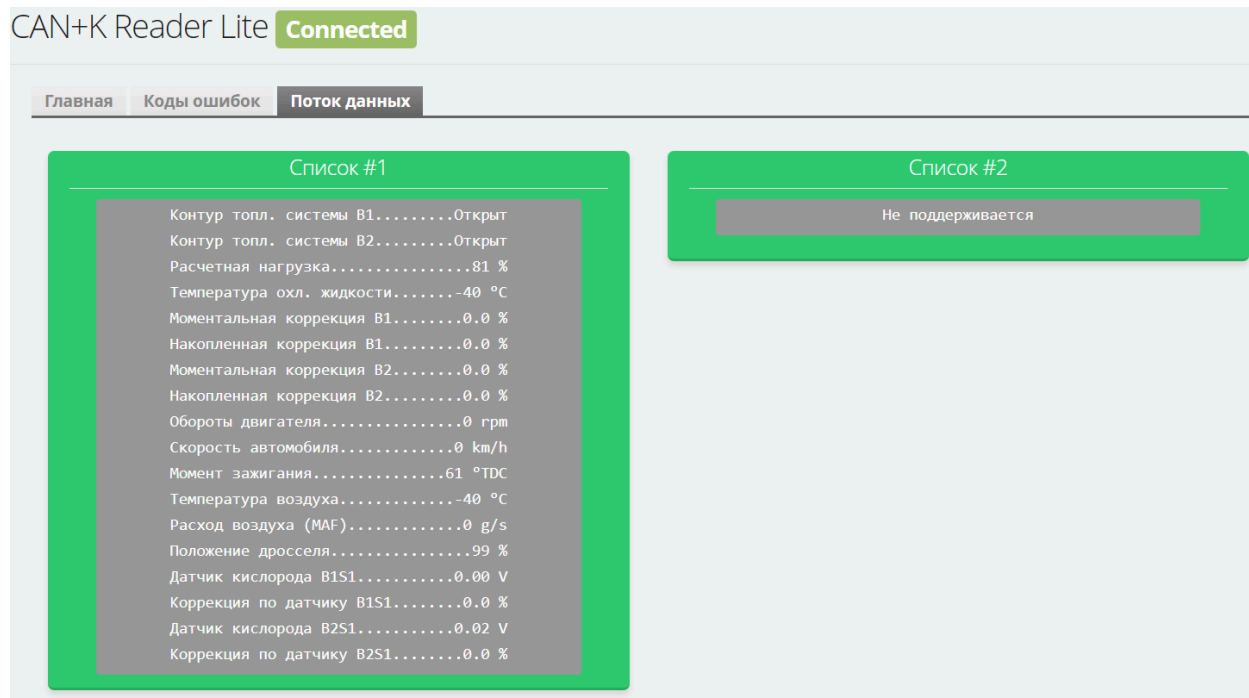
CAN+K Reader Lite Connected

Главная Коды ошибок Поток данных

Список #1

Контур топл. системы B1.........Открыт
Контур топл. системы B2.........Открыт
Расчетная нагрузка................81 %
Температура охл. жидкости.......-40 °C
Моментальная коррекция B1........0.0 %
Накопленная коррекция B1.........0.0 %
Моментальная коррекция B2........0.0 %
Накопленная коррекция B2.........0.0 %
Обороты двигателя................0 rpm
Скорость автомобиля.............0 km/h
Момент зажигания...............61 °TDC
Температура воздуха.............-40 °C
Расход воздуха (MAF).............0 g/s
Положение дросселя................99 %
Датчик кислорода B1S1...........0.00 V
Коррекция по датчику B1S1........0.0 %
Датчик кислорода B2S1...........0.02 V
Коррекция по датчику B2S1........0.0 %

Список #2

Не поддерживается